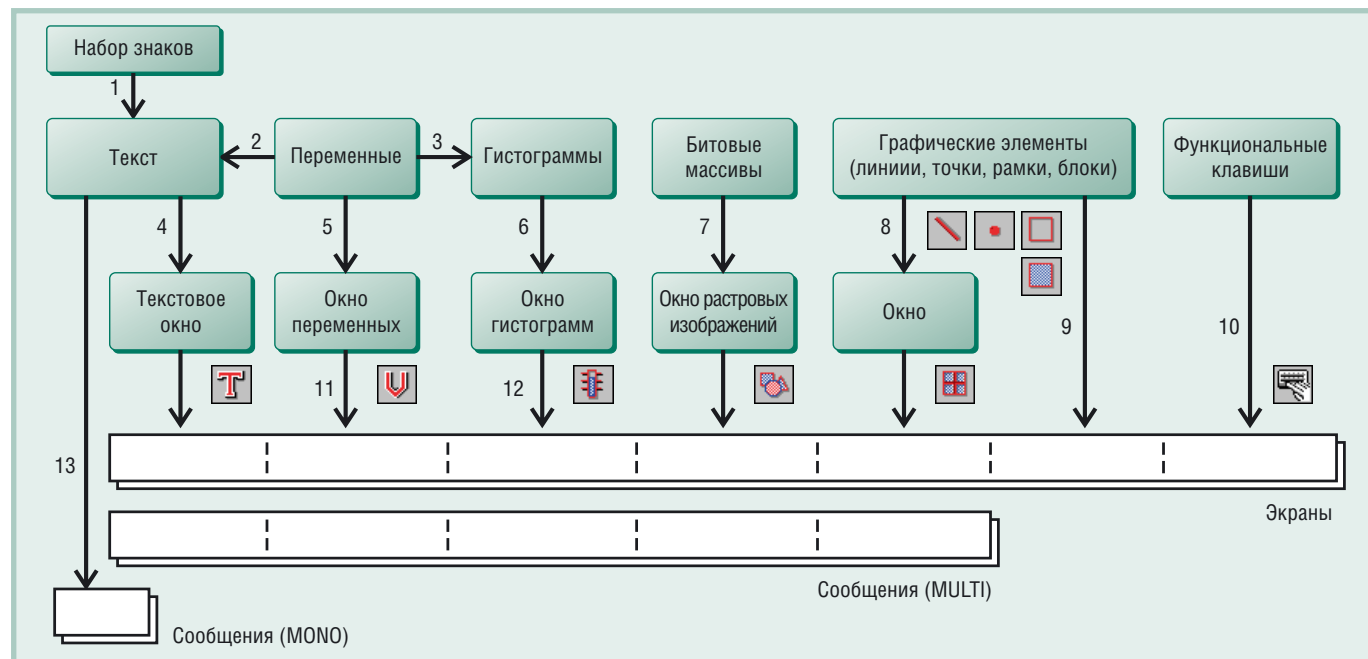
Набор знаков

1

Текст

2

Переменные

3

Гистограммы

Битовые массивы

Графические элементы (линиии, точки, рамки, блоки)

Функциональные клавиши

4

5

6

7

8

Текстовое окно

Окно переменных

Окно гистограмм

Окно растровых изображений

Окно

9

10

11

12

13

Экраны

Сообщения (MULTI)

Сообщения (MONO)